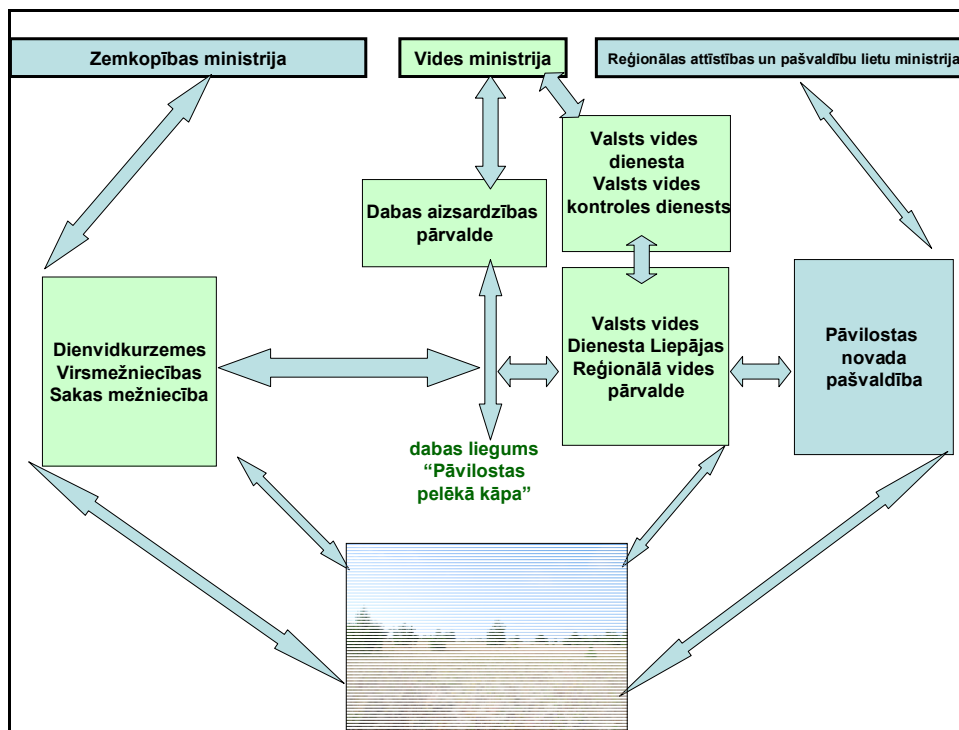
Zemkopības ministrija

Vides ministrija

Reģionālas attīstības un pašvaldību lietu ministrija

Valsts vides dienesta Valsts vides kontroles dienests

Dabas aizsardzības pārvalde

Dienvidkurzemes Virsmežniecības Sakas mežniecība

Valsts vides Dienesta Liepājas Reģionālā vides pārvalde

Pāvilostas novada pašvaldība

dabas liegums “Pāvilostas pelēkā kāpa”